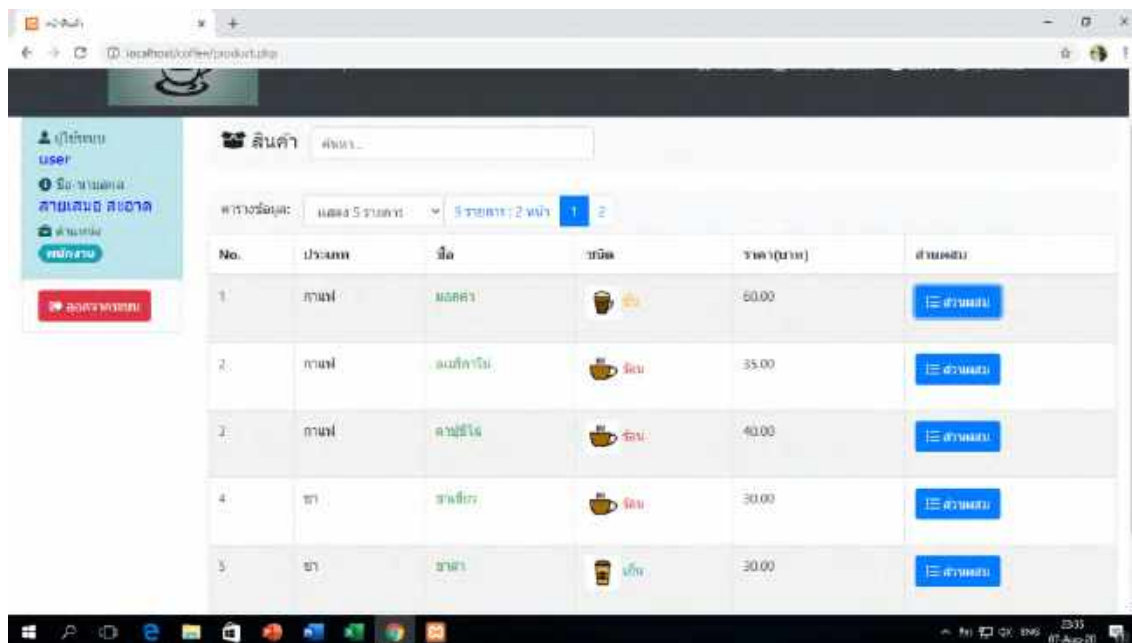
หน้าสินค้า
localhost/coffee/product.php

ผู้ใช้ระบบ
user
ชื่อ-นามสกุล
สายเสมอ สะอาด
ตำแหน่ง
พนักงาน

ออกจากระบบ

สินค้า ค้นหา...

ตารางข้อมูล: แสดง 5 รายการ 5 รายการ : 2 หน้า 1 2

| No. | ประเภท | ชื่อ | ชนิด | ราคา(บาท) | ส่วนผสม |
|---|---|---|---|---|---|
| 1 | กาแฟ | มอคค่า | ปั่น | 60.00 | ส่วนผสม |
| 2 | กาแฟ | อเมริกาโน่ | ร้อน | 35.00 | ส่วนผสม |
| 3 | กาแฟ | คาปูชิโน่ | ร้อน | 40.00 | ส่วนผสม |
| 4 | ชา | ชาเขียว | ร้อน | 30.00 | ส่วนผสม |
| 5 | ชา | ชาดำ | เย็น | 30.00 | ส่วนผสม |

ENG 23:35 07-Aug-20